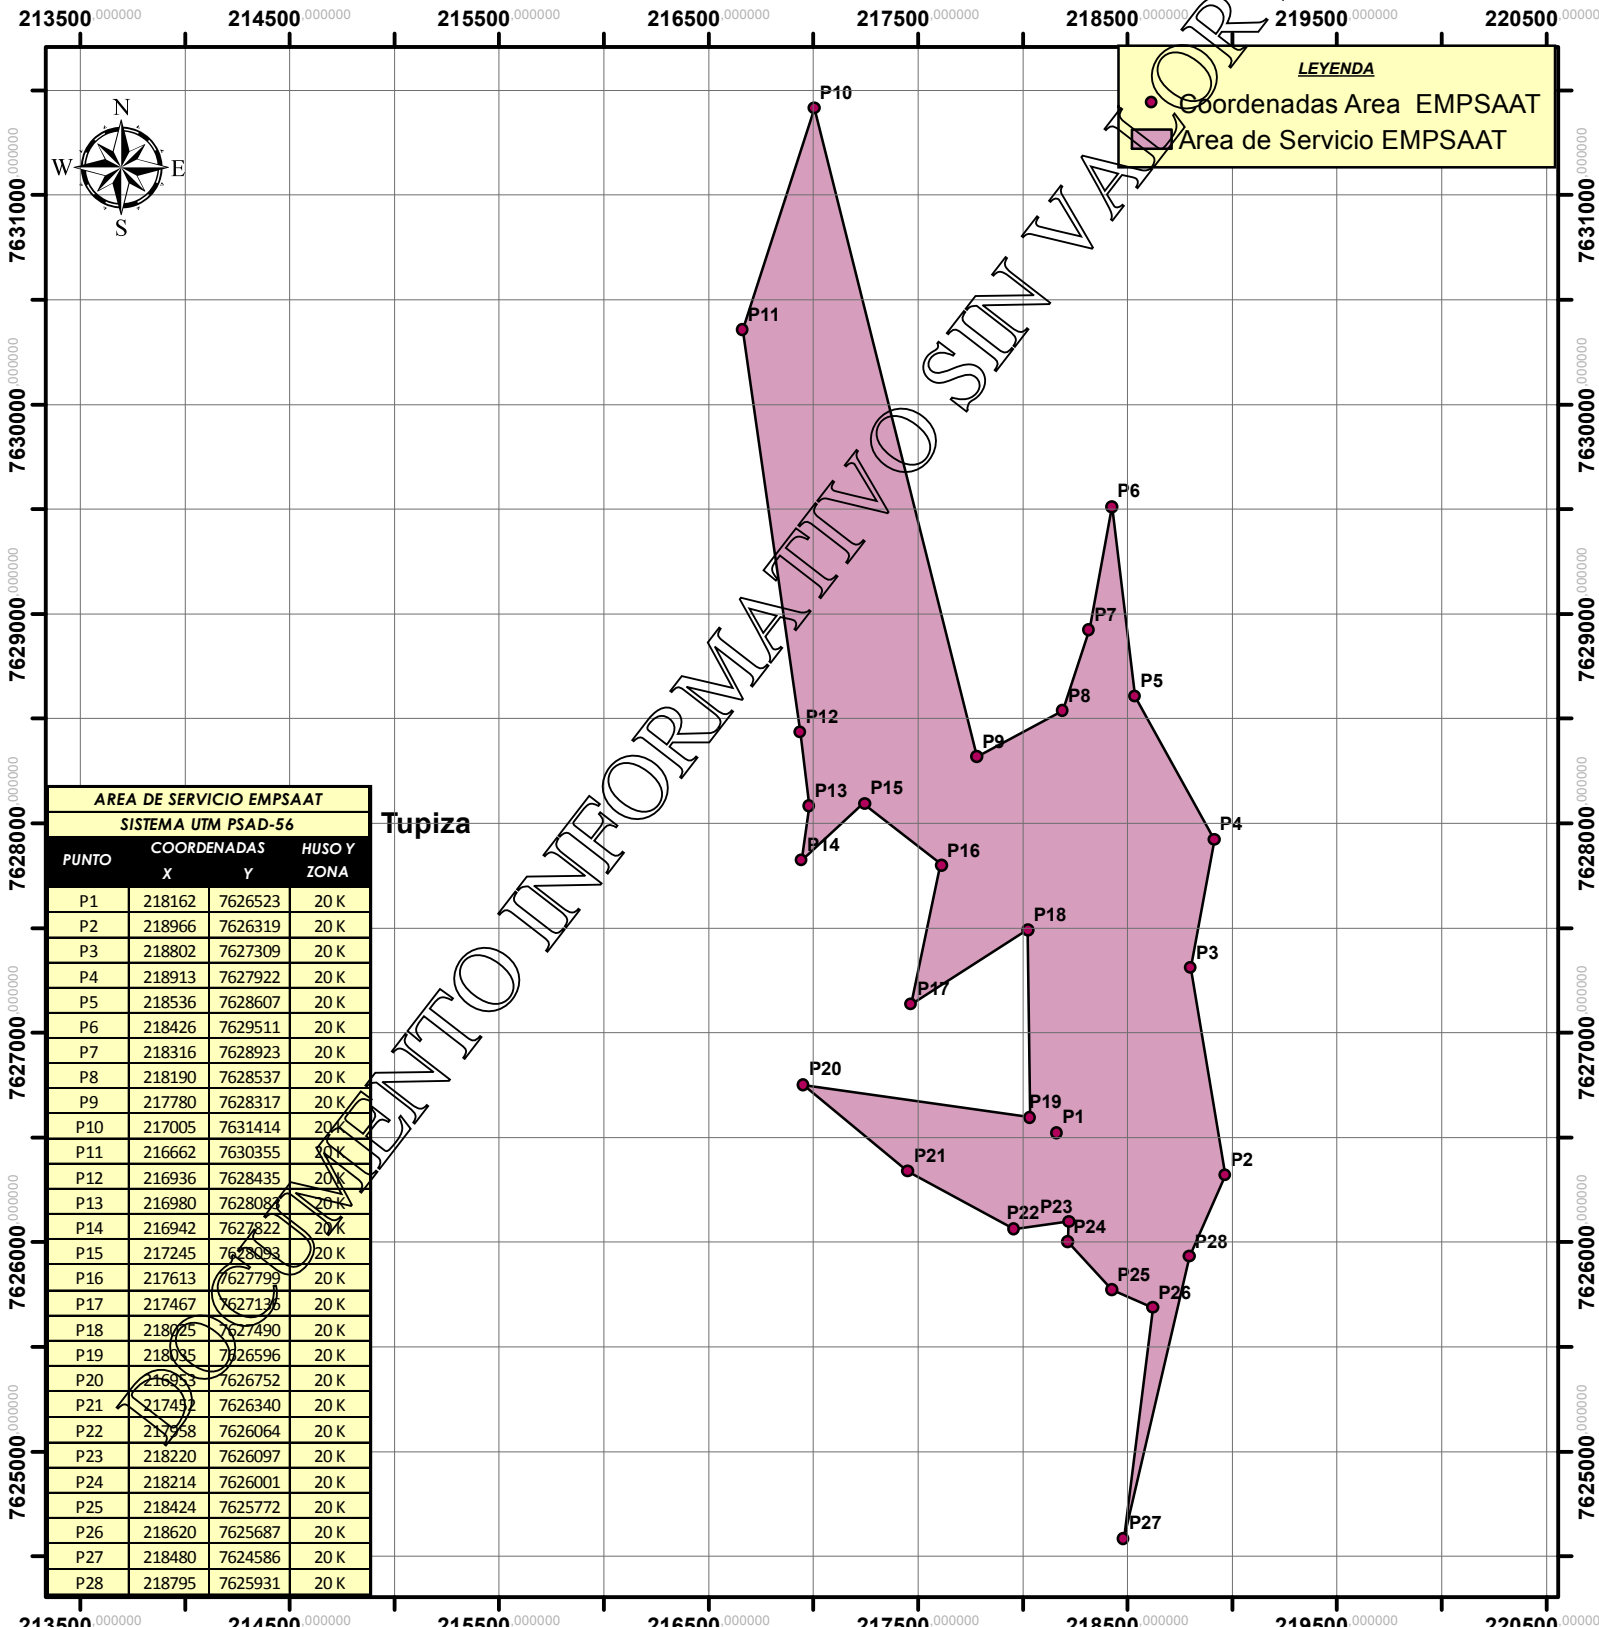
213500.000000 214500.000000 215500.000000 216500.000000 217500.000000 218500.000000 219500.000000 220500.000000

LEYENDA
Coordenadas Area EMPSAAT
Area de Servicio EMPSAAT

N
W E
S

7631000.000000
7630000.000000
7629000.000000
7628000.000000
7627000.000000
7626000.000000
7625000.000000

P10
P11
P6
P7
P5
P8
P12
P9
P13
P15
P4
P14
P16
P18
P3
P17
P20
P19
P1
P21
P2
P22
P23
P24
P28
P25
P26
P27

Tupiza

DOCUMENTO INFORMATIVO SIN VALOR

AREA DE SERVICIO EMPSAAT
SISTEMA UTM PSAD-56

| PUNTO | COORDENADAS X | Y | HUSO Y ZONA |
|---|---|---|---|
| P1 | 218162 | 7626523 | 20 K |
| P2 | 218966 | 7626319 | 20 K |
| P3 | 218802 | 7627309 | 20 K |
| P4 | 218913 | 7627922 | 20 K |
| P5 | 218536 | 7628607 | 20 K |
| P6 | 218426 | 7629511 | 20 K |
| P7 | 218316 | 7628923 | 20 K |
| P8 | 218190 | 7628537 | 20 K |
| P9 | 217780 | 7628317 | 20 K |
| P10 | 217005 | 7631414 | 20 K |
| P11 | 216662 | 7630355 | 20 K |
| P12 | 216936 | 7628435 | 20 K |
| P13 | 216980 | 7628083 | 20 K |
| P14 | 216942 | 7627822 | 20 K |
| P15 | 217245 | 7628093 | 20 K |
| P16 | 217613 | 7627799 | 20 K |
| P17 | 217467 | 7627136 | 20 K |
| P18 | 218025 | 7627490 | 20 K |
| P19 | 218035 | 7626596 | 20 K |
| P20 | 216953 | 7626752 | 20 K |
| P21 | 217452 | 7626340 | 20 K |
| P22 | 217958 | 7626064 | 20 K |
| P23 | 218220 | 7626097 | 20 K |
| P24 | 218214 | 7626001 | 20 K |
| P25 | 218424 | 7625772 | 20 K |
| P26 | 218620 | 7625687 | 20 K |
| P27 | 218480 | 7624586 | 20 K |
| P28 | 218795 | 7625931 | 20 K |

213500.000000 214500.000000 215500.000000 216500.000000 217500.000000 218500.000000 219500.000000 220500.000000